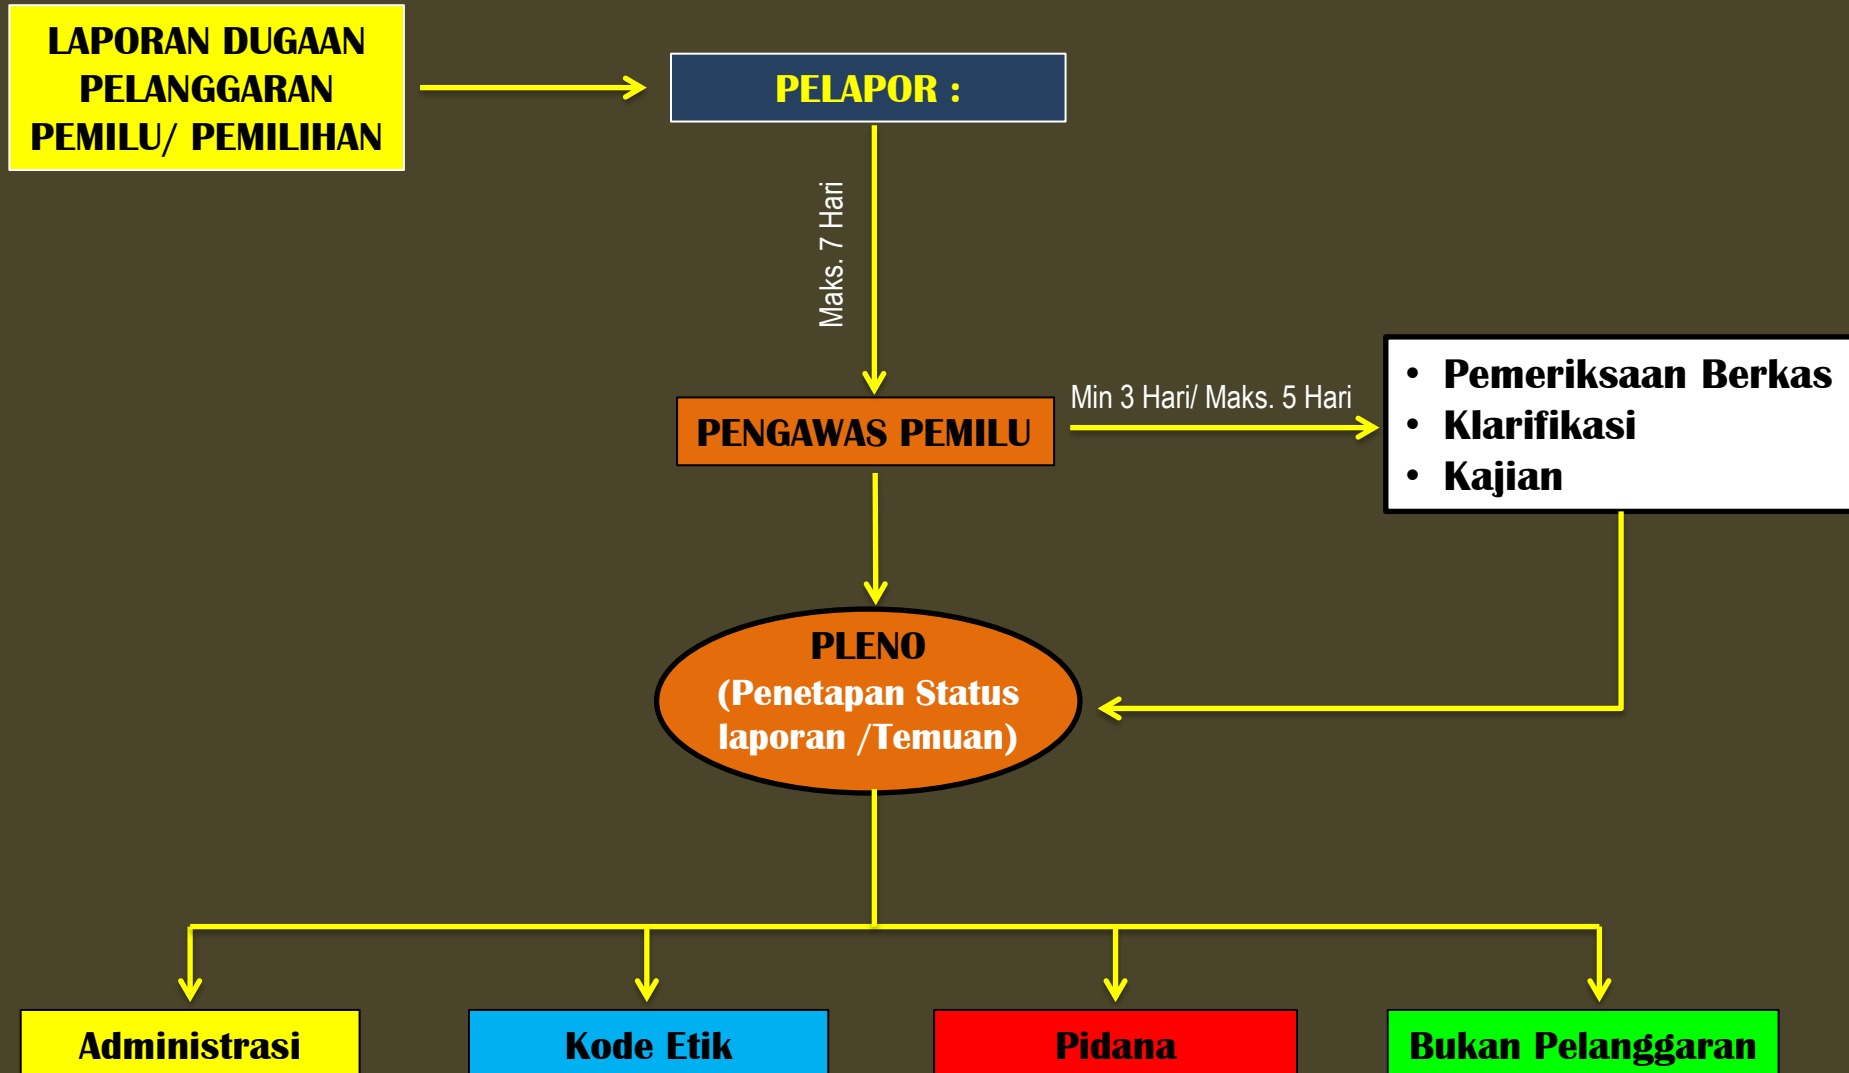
LAPORAN DUGAAN PELANGGARAN PEMILU/ PEMILIHAN

PELAPOR :

Maks. 7 Hari

PENGAWAS PEMILU

Min 3 Hari/ Maks. 5 Hari

• Pemeriksaan Berkas
• Klarifikasi
• Kajian

PLENO
(Penetapan Status laporan /Temuan)

Administrasi

Kode Etik

Pidana

Bukan Pelanggaran